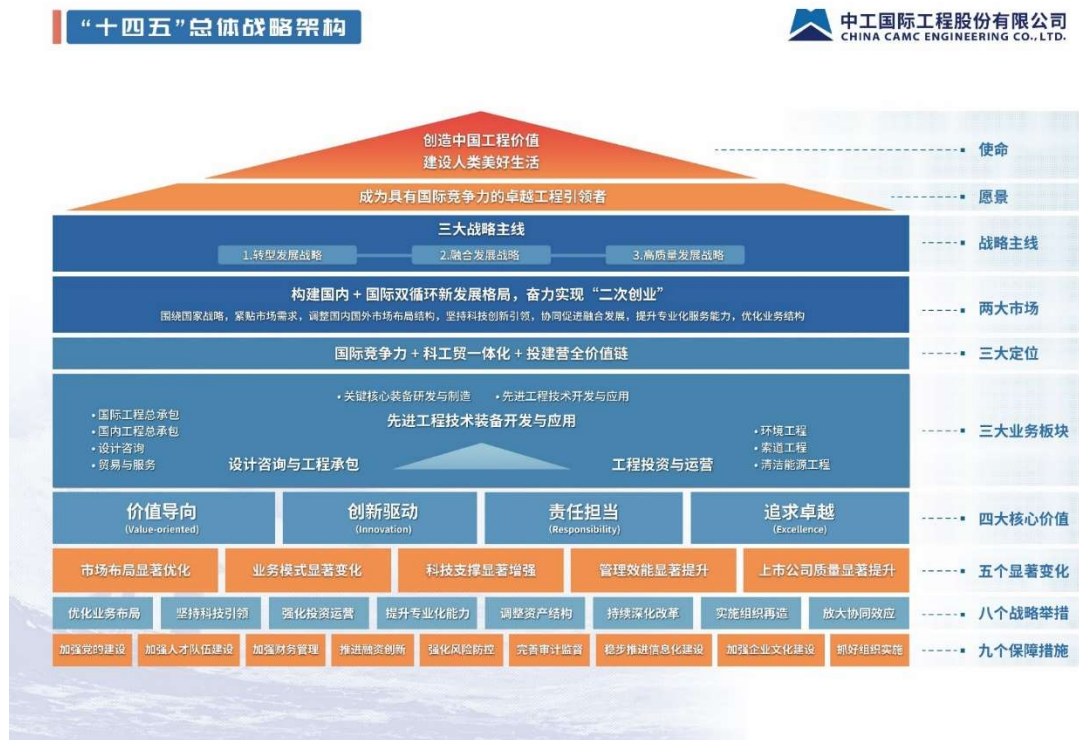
"十四五"总体战略架构

中工国际工程股份有限公司
CHINA CAMC ENGINEERING CO., LTD.

创造中国工程价值
建设人类美好生活

使命

成为具有国际竞争力的卓越工程引领者

愿景

三大战略主线

1.转型发展战略 2.融合发展战略 3.高质量发展战略

战略主线

构建国内 + 国际双循环新发展格局，奋力实现"二次创业"

围绕国家战略，紧贴市场需求，调整国内国外市场布局结构，坚持科技创新引领，协同促进融合发展，提升专业化服务能力，优化业务结构

两大市场

国际竞争力 + 科工贸一体化 + 投建营全价值链

三大定位

• 关键核心装备研发与制造 • 先进工程技术开发与应用

先进工程技术装备开发与应用

• 国际工程总承包
• 国内工程总承包
• 设计咨询
• 贸易与服务

设计咨询与工程承包

工程投资与运营

• 环境工程
• 索道工程
• 清洁能源工程

三大业务板块

价值导向
(Value-oriented)

创新驱动
(Innovation)

责任担当
(Responsibility)

追求卓越
(Excellence)

四大核心价值

市场布局显著优化 业务模式显著变化 科技支撑显著增强 管理效能显著提升 上市公司质量显著提升

五个显著变化

优化业务布局 坚持科技引领 强化投资运营 提升专业化能力 调整资产结构 持续深化改革 实施组织再造 放大协同效应

八个战略举措

加强党的建设 加强人才队伍建设 加强财务管理 推进融资创新 强化风险防控 完善审计监督 稳步推进信息化建设 加强企业文化建设 抓好组织实施

九个保障措施